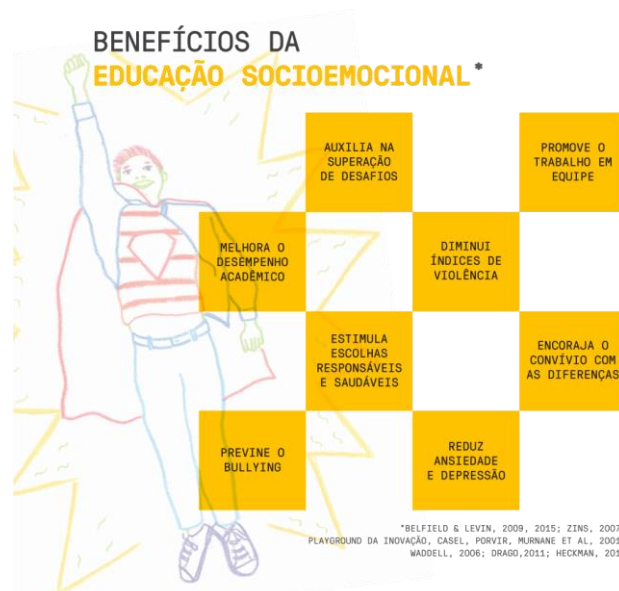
BENEFÍCIOS DA
EDUCAÇÃO SOCIOEMOCIONAL*

AUXILIA NA SUPERAÇÃO DE DESAFIOS

PROMOVE O TRABALHO EM EQUIPE

MELHORA O DESEMPENHO ACADÊMICO

DIMINUI ÍNDICES DE VIOLÊNCIA

ESTIMULA ESCOLHAS RESPONSÁVEIS E SAUDÁVEIS

ENCORAJA O CONVÍVIO COM AS DIFERENÇAS

PREVINE O BULLYING

REDUZ ANSIEDADE E DEPRESSÃO

*BELFIELD & LEVIN, 2009, 2015; ZINS, 2007 PLAYGROUND DA INOVAÇÃO, CASEL, PORVIR, MURNANE ET AL, 200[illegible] WADDELL, 2006; DRAGO,2011; HECKMAN, 20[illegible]